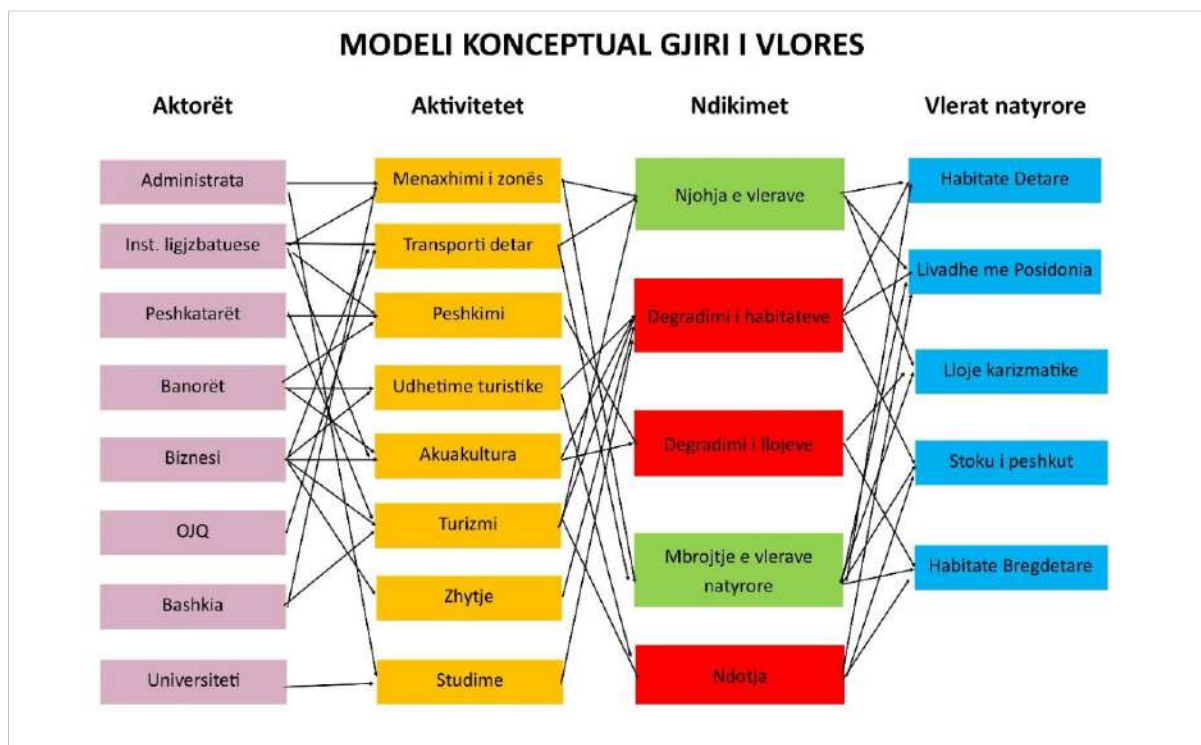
MODELI KONCEPTUAL GJIRI I VLORES

Aktorët

Administrata

Inst. ligjzbatuese

Peshkatarët

Banorët

Biznesi

OJQ

Bashkia

Universiteti

Aktivitetet

Menaxhimi i zonës

Transporti detar

Peshkimi

Udhetime turistike

Akuakultura

Turizmi

Zhytje

Studime

Ndikimet

Njohja e vlerave

Degradimi i habitateve

Degradimi i llojeve

Mbrojtje e vlerave natyrore

Ndotja

Vlerat natyrore

Habitate Detare

Livadhe me Posidonia

Lloje karizmatike

Stoku i peshkut

Habitate Bregdetare